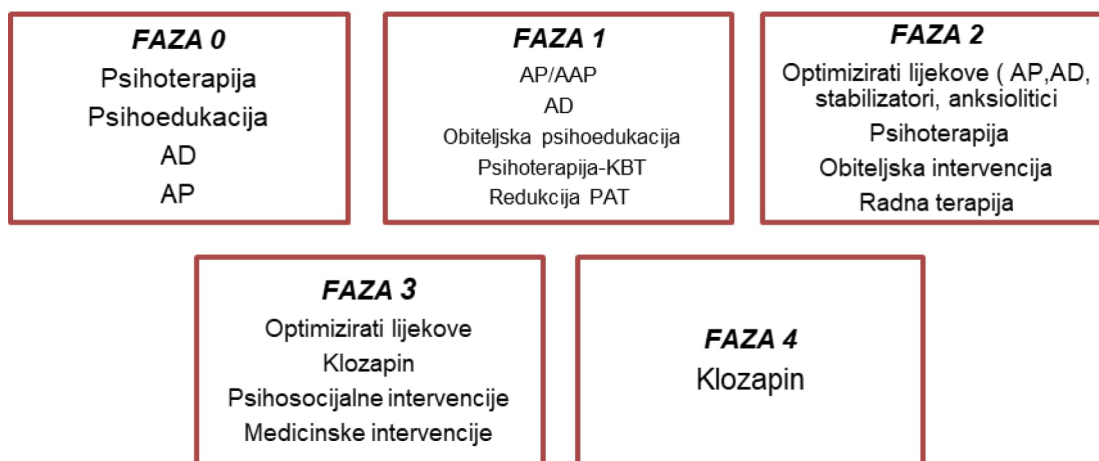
FAZA 0
Psihoterapija
Psihoedukacija
AD
AP

FAZA 1
AP/AAP
AD
Obiteljska psihoedukacija
Psihoterapija-KBT
Redukcija PAT

FAZA 2
Optimizirati lijekove ( AP,AD, stabilizatori, anksiolitici
Psihoterapija
Obiteljska intervencija
Radna terapija

FAZA 3
Optimizirati lijekove
Klozapin
Psihosocijalne intervencije
Medicinske intervencije

FAZA 4
Klozapin